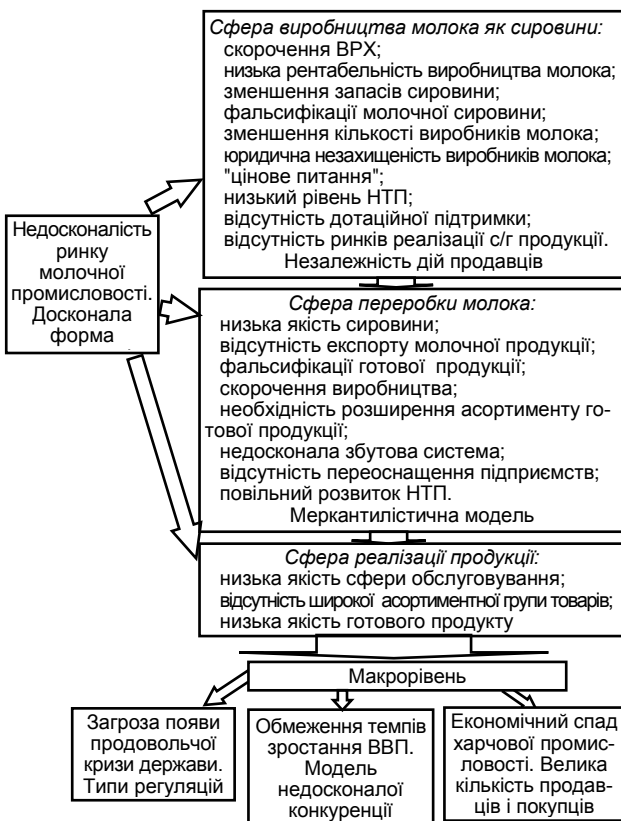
Сфера виробництва молока як сировини:
скорочення ВРХ;
низька рентабельність виробництва молока;
зменшення запасів сировини;
фальсифікації молочної сировини;
зменшення кількості виробників молока;
юридична незахищеність виробників молока;
"цінове питання";
низький рівень НТП;
відсутність дотаційної підтримки;
відсутність ринків реалізації с/г продукції.
Незалежність дій продавців

Недосконаліость ринку молочної промисловості. Досконала форма

Сфера переробки молока:
низька якість сировини;
відсутність експорту молочної продукції;
фальсифікації готової продукції;
скорочення виробництва;
необхідність розширення асортименту готової продукції;
недосконала збутова система;
відсутність переоснащення підприємств;
повільний розвиток НТП.
Меркантилістична модель

Сфера реалізації продукції:
низька якість сфери обслуговування;
відсутність широкої асортиментної групи товарів;
низька якість готового продукту

Макрорівень

Загроза появи продовольчої кризи держави. Типи регуляцій

Обмеження темпів зростання ВВП. Модель недосконалої конкуренції

Економічний спад харчової промисловості. Велика кількість продавців і покупців